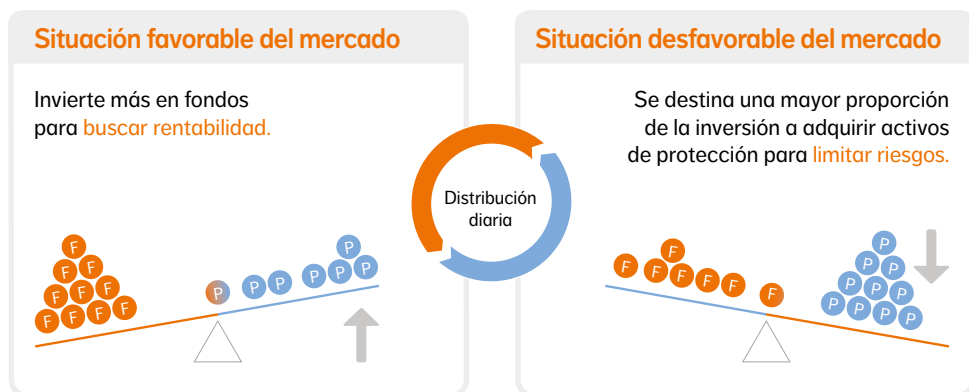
Situación favorable del mercado

Invierte más en fondos para buscar rentabilidad.

F F F F F F F F F F F F F F F
P P P P P P P

Distribución diaria

Situación desfavorable del mercado

Se destina una mayor proporción de la inversión a adquirir activos de protección para limitar riesgos.

F F F F F F F F
P P P P P P P P P P P P P P P